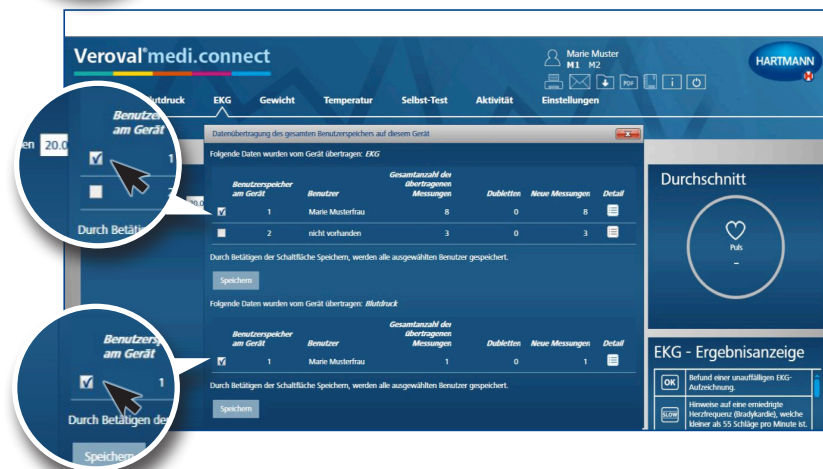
Veroval® medi.connect

Marie Muster
M1 M2

HARTMANN

Blutdruck EKG Gewicht Temperatur Selbst-Test Aktivität Einstellungen

Benutzer am Gerät

en 20.0

Durch Betätig

Datenübertragung des gesamten Benutzerspeichers auf diesem Gerät

Folgende Daten wurden vom Gerät übertragen: EKG

| | Benutzerspeicher am Gerät | Benutzer | Gesamtanzahl der übertragenen Messungen | Dubletten | Neue Messungen | Detail |
|---|---|---|---|---|---|---|
| ☑ | 1 | Marie Musterfrau | 8 | 0 | 8 | |
| ☐ | 2 | nicht vorhanden | 3 | 0 | 3 | |

Durch Betätigen der Schaltfläche Speichern, werden alle ausgewählten Benutzer gespeichert.

Speichern

Folgende Daten wurden vom Gerät übertragen: Blutdruck

| | Benutzerspeicher am Gerät | Benutzer | Gesamtanzahl der übertragenen Messungen | Dubletten | Neue Messungen | Detail |
|---|---|---|---|---|---|---|
| ☑ | 1 | Marie Musterfrau | 1 | 0 | 1 | |

Durch Betätigen der Schaltfläche Speichern, werden alle ausgewählten Benutzer gespeichert.

Speichern

Durchschnitt

Puls
-

EKG - Ergebnisanzeige

OK Befund einer unauffälligen EKG-Aufzeichnung.

SLOW Hinweise auf eine erniedrigte Herzfrequenz (Bradykardie), welche kleiner als 55 Schläge pro Minute ist.

Benutzers am Gerät

1

Durch Betätigen de

Speichern